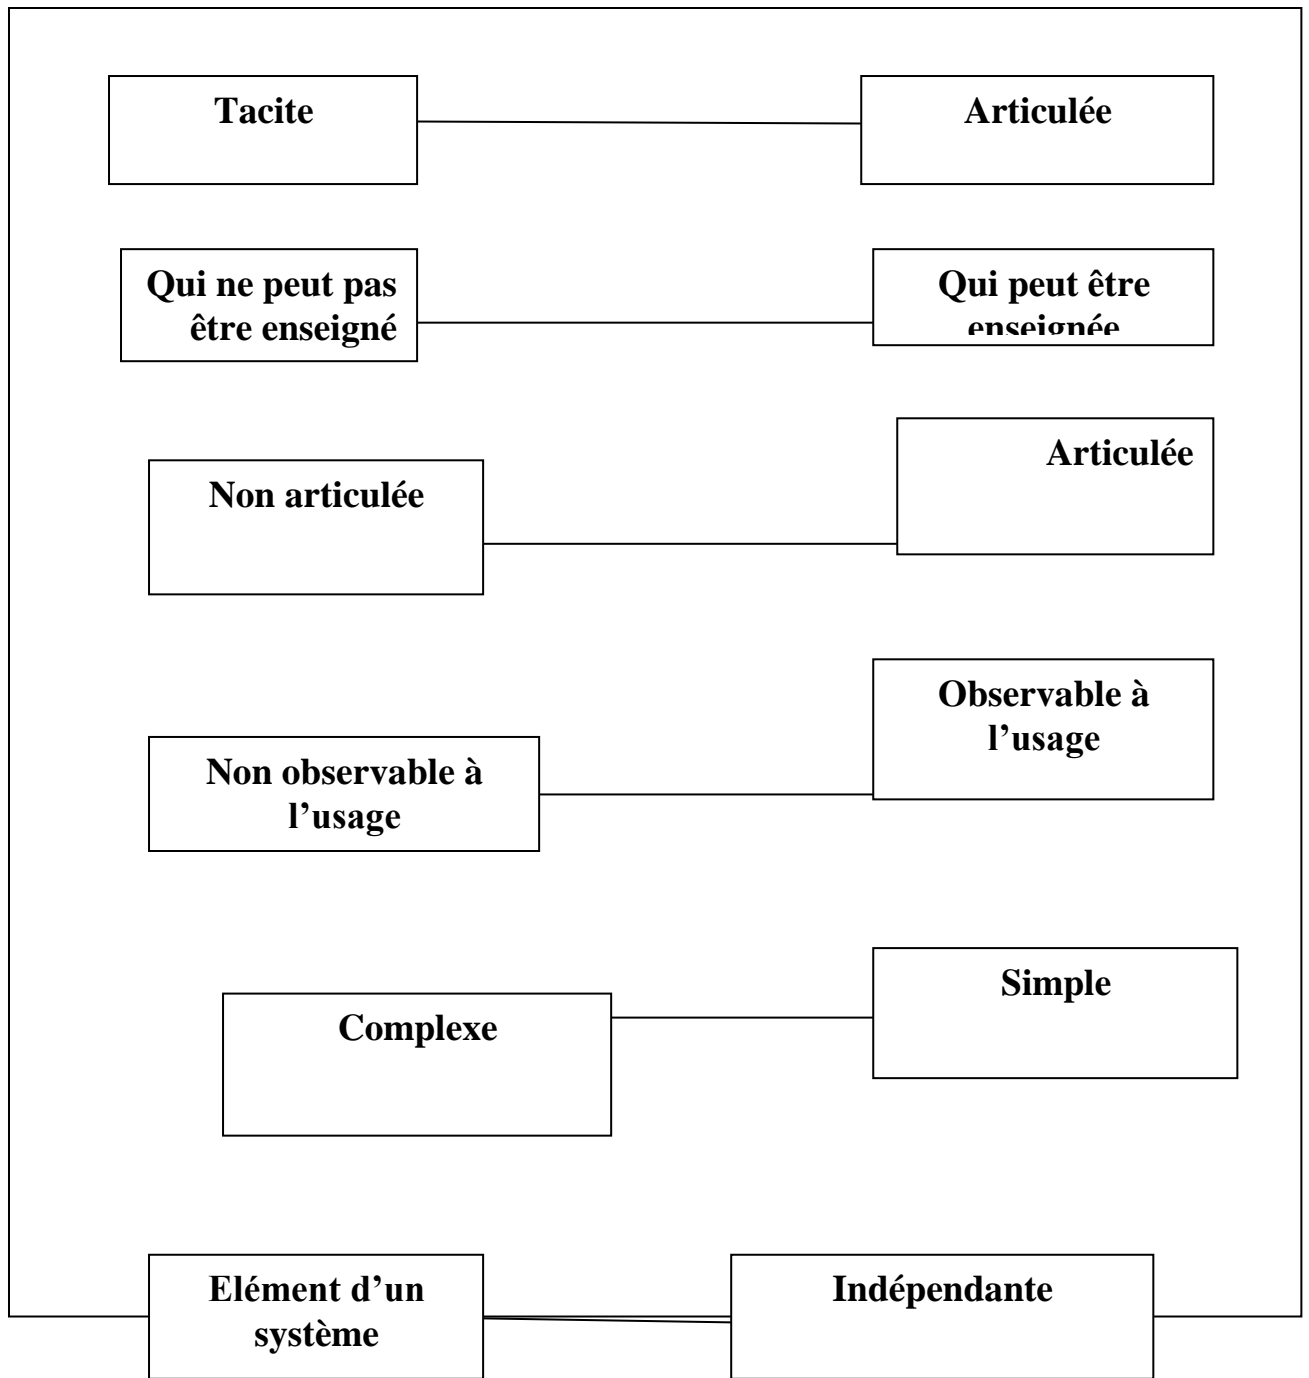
Tacite

Articulée

Qui ne peut pas être enseigné

Qui peut être enseignée

Non articulée

Articulée

Non observable à l'usage

Observable à l'usage

Complexe

Simple

Elément d'un système

Indépendante